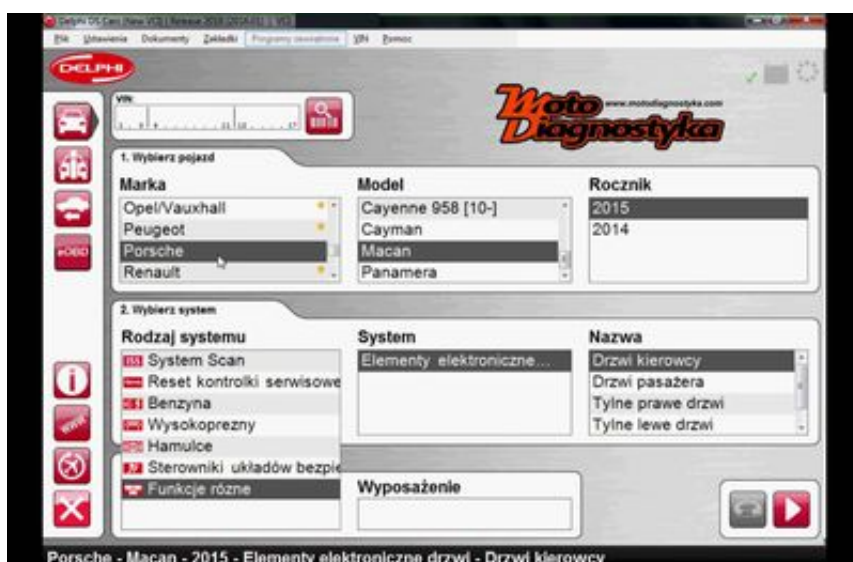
Delphi DS Cars (New VCI) | Release 2015 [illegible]

Plik Ustawienia Dokumenty Zakładki Programy serwisowe VIN Pomoc

DELPHI

VIN

www.motodiagnostyka.com

Moto Diagnostyka

1. Wybierz pojazd

| Marka | Model | Rocznik |
|---|---|---|
| Opel/Vauxhall | Cayenne 958 [10-] | 2015 |
| Peugeot | Cayman | 2014 |
| Porsche | Macan | |
| Renault | Panamera | |

2. Wybierz system

| Rodzaj systemu | System | Nazwa |
|---|---|---|
| System Scan | Elementy elektroniczne... | Drzwi kierowcy |
| Reset kontrolki serwisowe | | Drzwi pasażera |
| Benzyna | | Tylne prawe drzwi |
| Wysokoprezny | | Tylne lewe drzwi |
| Hamulce | | |
| Sterowniki układów bezpie | | |
| Funkcje różne | | |

Wyposażenie

Porsche - Macan - 2015 - Elementy elektroniczne drzwi - Drzwi kierowcy